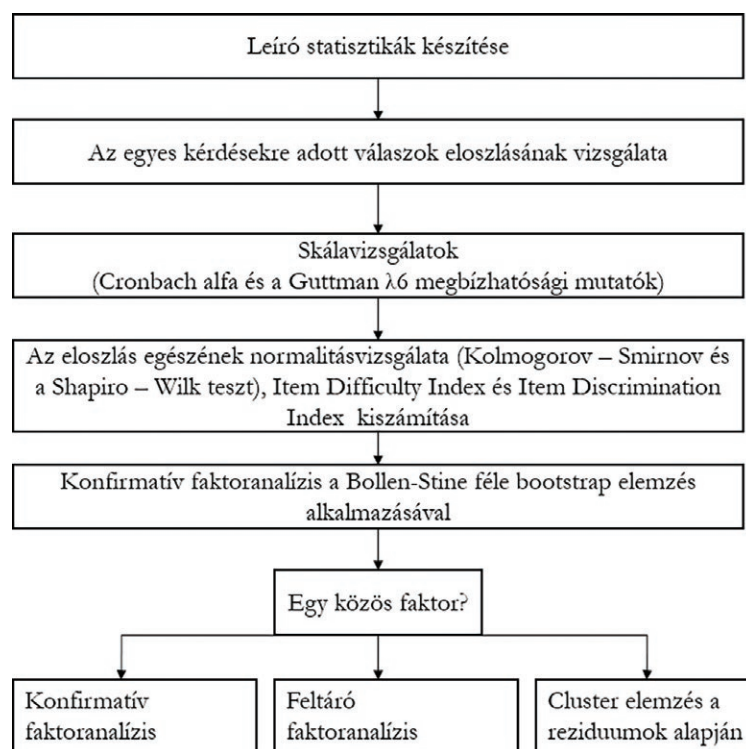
Leíró statisztikák készítése

Az egyes kérdésekre adott válaszok eloszlásának vizsgálata

Skálavizsgálatok
(Cronbach alfa és a Guttman λ6 megbízhatósági mutatók)

Az eloszlás egészének normalitásvizsgálata (Kolmogorov – Smirnov és a Shapiro – Wilk teszt), Item Difficulty Index és Item Discrimination Index kiszámítása

Konfirmatív faktoranalízis a Bollen-Stine féle bootstrap elemzés alkalmazásával

Egy közös faktor?

Konfirmatív faktoranalízis

Feltáró faktoranalízis

Cluster elemzés a reziduumok alapján